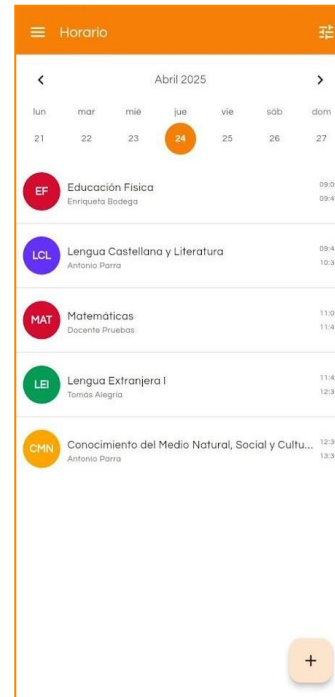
Horario

<

Abril 2025

>

| lun | mar | mié | jue | vie | sáb | dom |
|---|---|---|---|---|---|---|
| 21 | 22 | 23 | 24 | 25 | 26 | 27 |

EF Educación Física
Enriqueta Bodega
09:0
09:4

LCL Lengua Castellana y Literatura
Antonio Parra
09:4
10:3

MAT Matemáticas
Docente Pruebas
11:0
11:4

LEI Lengua Extranjera I
Tomás Alegría
11:4
12:3

CMN Conocimiento del Medio Natural, Social y Cultu...
Antonio Parra
12:3
13:3

+